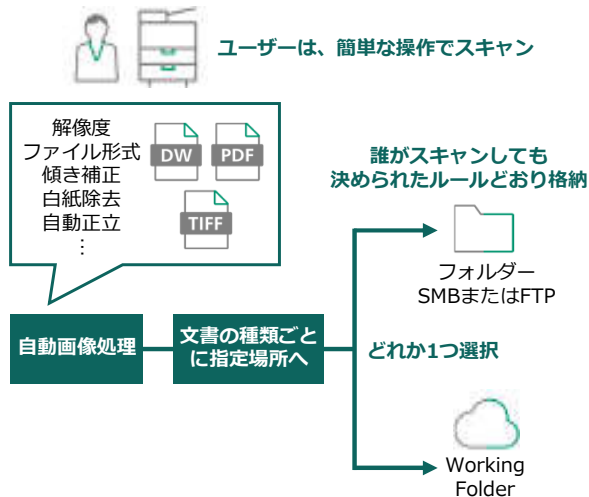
ユーザーは、簡単な操作でスキャン

解像度
ファイル形式
傾き補正
白紙除去
自動正立
⋮

DW

PDF

TIFF

誰がスキャンしても
決められたルールどおり格納

フォルダー
SMBまたはFTP

自動画像処理

文書の種類ごとに指定場所へ

どれか1つ選択

Working Folder